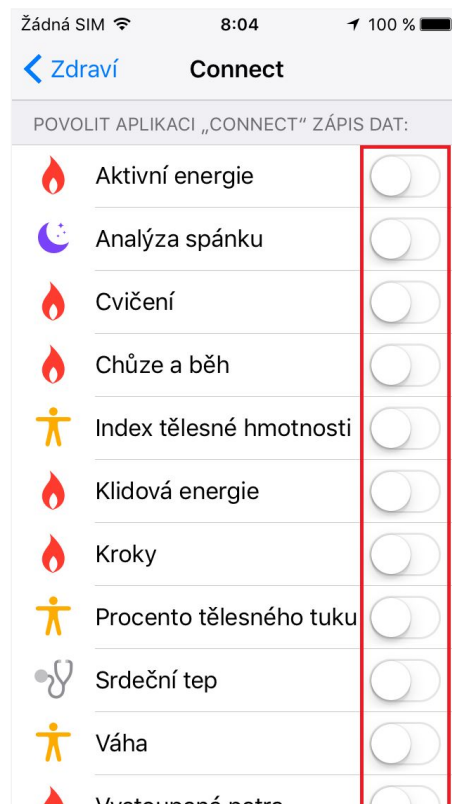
Žádná SIM 8:04 100 %

Zdraví Connect

POVOLIT APLIKACI „CONNECT" ZÁPIS DAT:

Aktivní energie

Analýza spánku

Cvičení

Chůze a běh

Index tělesné hmotnosti

Klidová energie

Kroky

Procento tělesného tuku

Srdeční tep

Váha

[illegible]